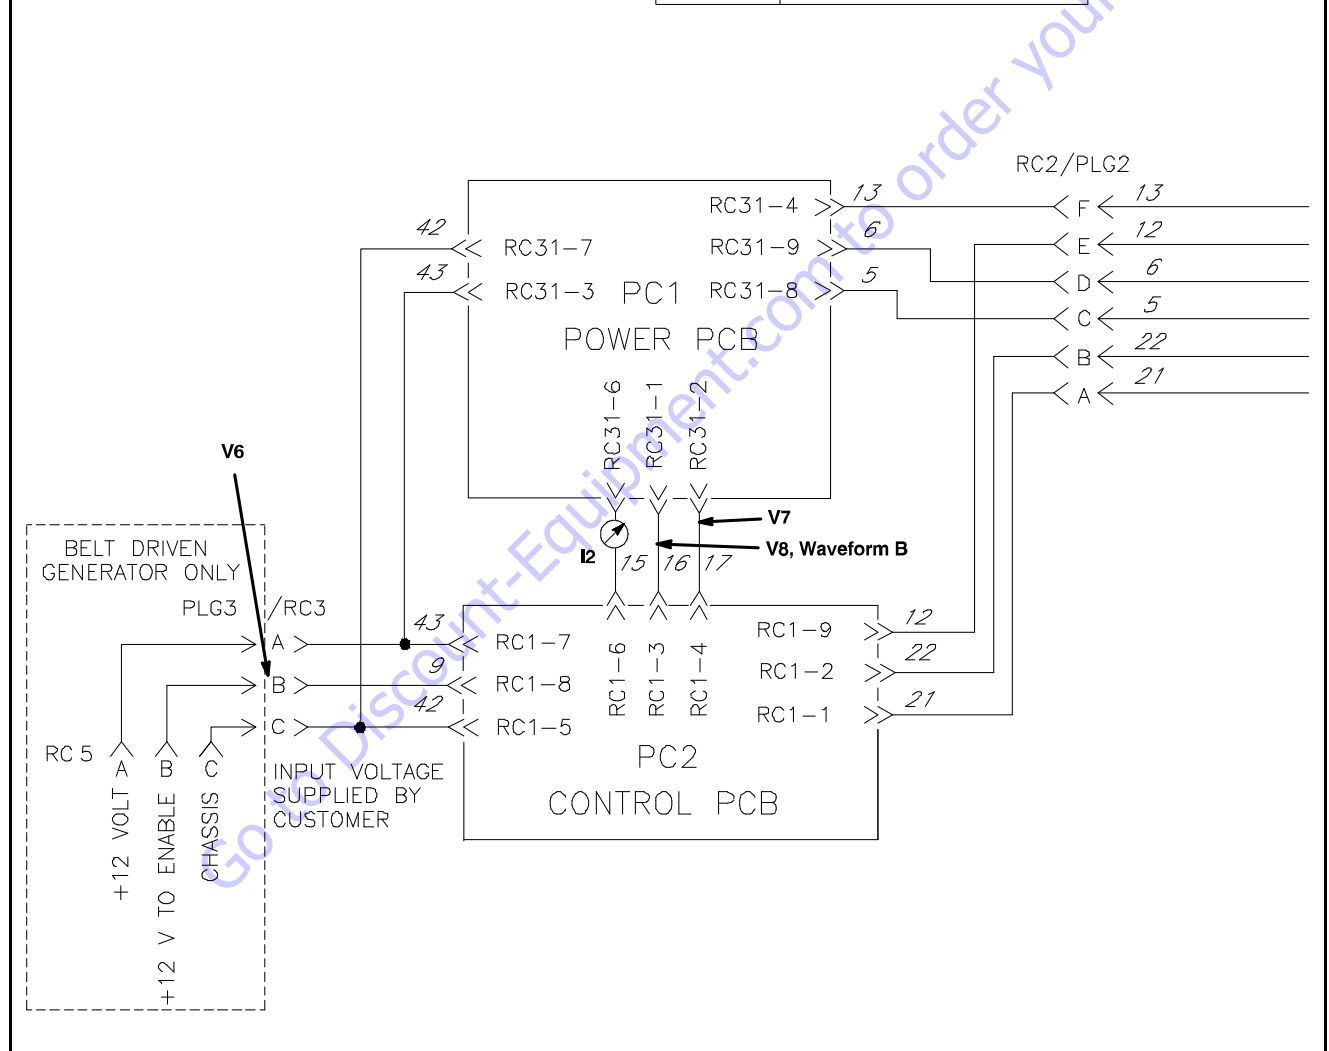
RC2/PLG2

13
RC31–4
13
F
42
RC31–7
RC31–9
6
12
E
43
RC31–3
PC1
RC31–8
5
6
D
C
5
POWER PCB
B
22
A
21

RC31–6
RC31–1
RC31–2

V6

V7
V8, Waveform B
I2
15
16
17

BELT DRIVEN GENERATOR ONLY
PLG3
/RC3
43
A
RC1–7
RC1–9
12
9
B
RC1–8
RC1–6
RC1–3
RC1–4
RC1–2
22
42
C
RC1–5
RC1–1
21
RC 5
A
B
C
PC2
INPUT VOLTAGE SUPPLIED BY CUSTOMER
CONTROL PCB
+12 VOLT
+12 V TO ENABLE
CHASSIS